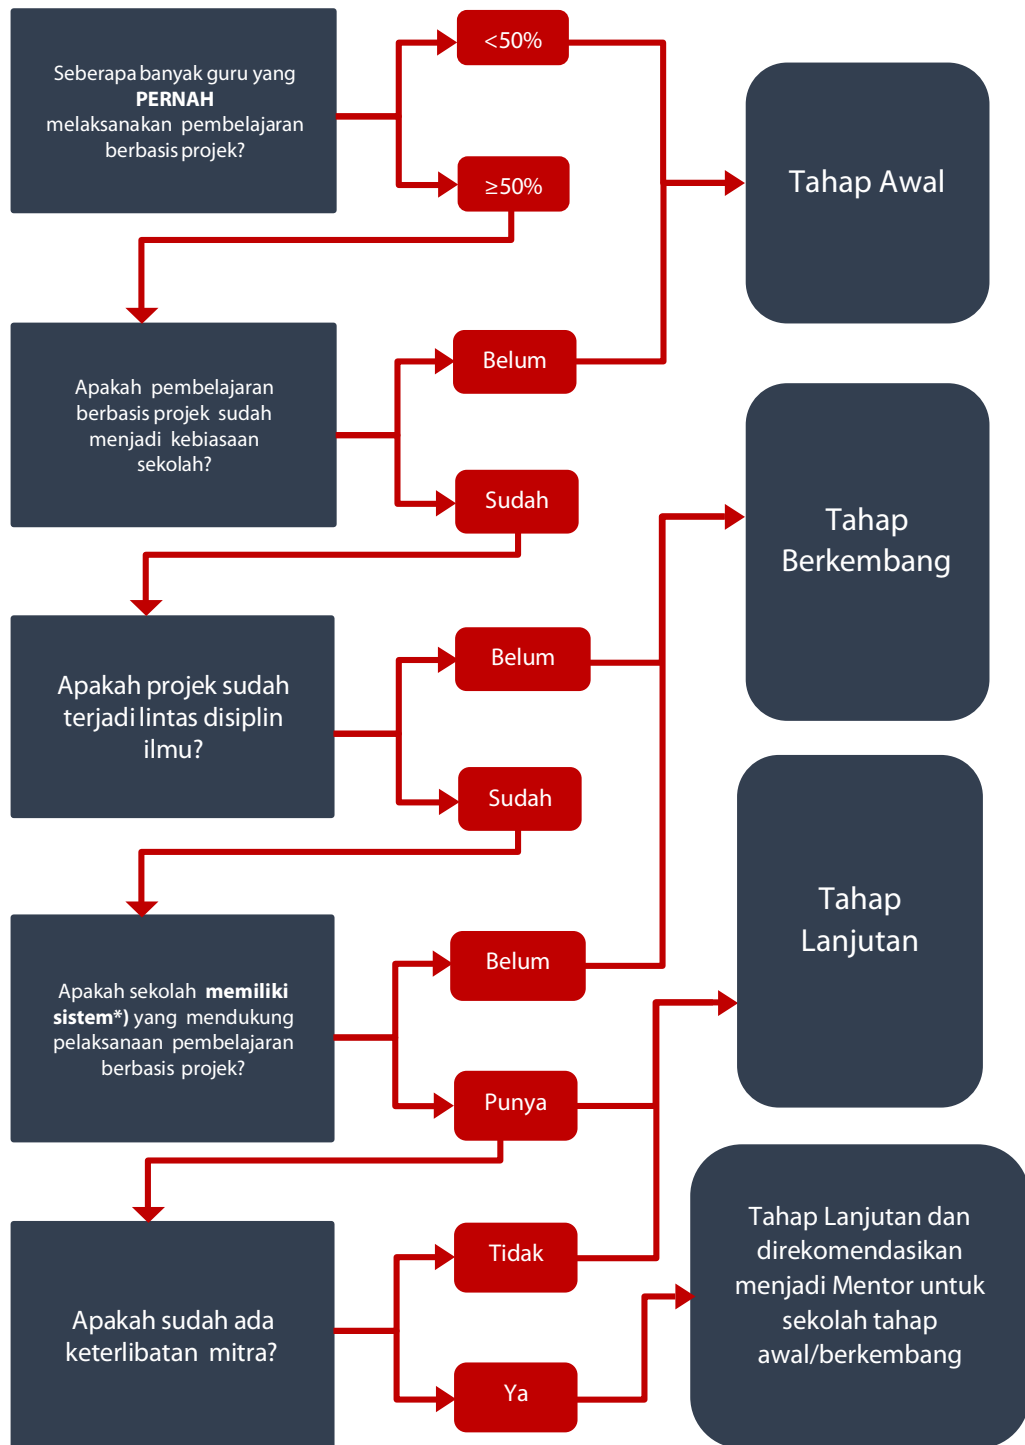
Seberapa banyak guru yang **PERNAH** melaksanakan pembelajaran berbasis projek?

<50%

≥50%

Tahap Awal

Apakah pembelajaran berbasis projek sudah menjadi kebiasaan sekolah?

Belum

Sudah

Tahap Berkembang

Apakah projek sudah terjadi lintas disiplin ilmu?

Belum

Sudah

Tahap Lanjutan

Apakah sekolah **memiliki sistem\*)** yang mendukung pelaksanaan pembelajaran berbasis projek?

Belum

Punya

Apakah sudah ada keterlibatan mitra?

Tidak

Ya

Tahap Lanjutan dan direkomendasikan menjadi Mentor untuk sekolah tahap awal/berkembang